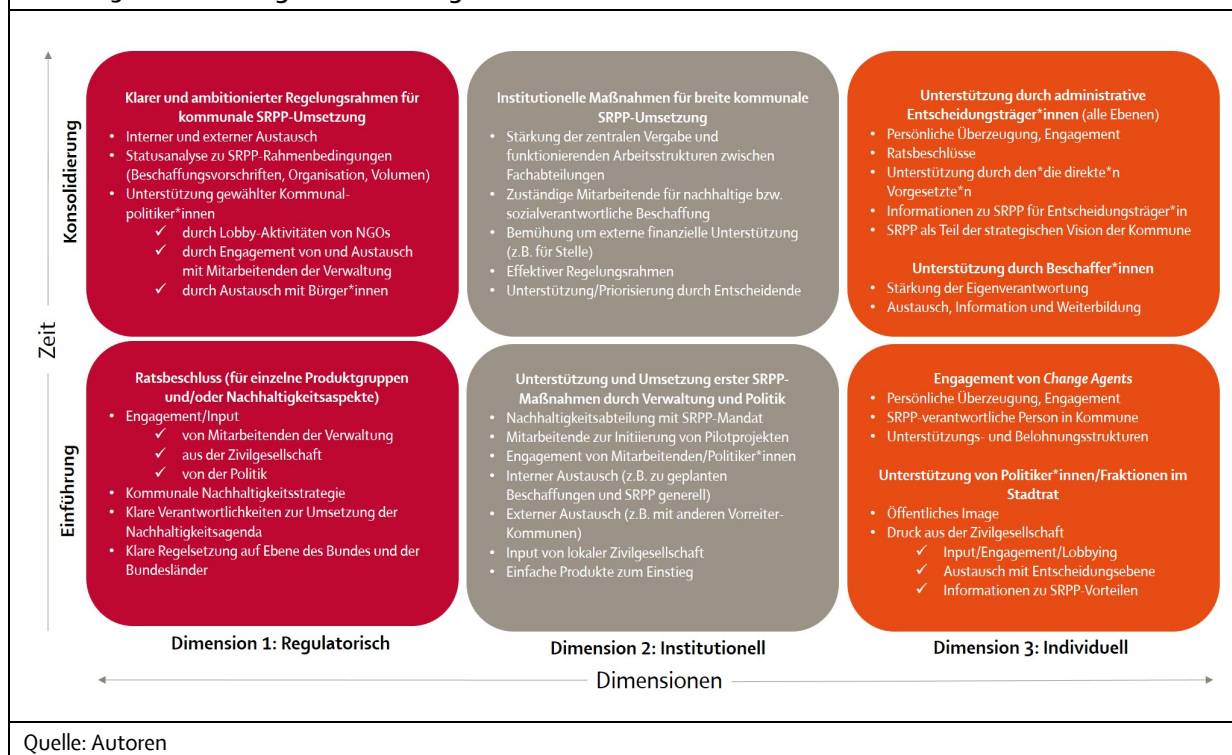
Konsolidierung

Klarer und ambitionierter Regelungsrahmen für kommunale SRPP-Umsetzung
- Interner und externer Austausch
- Statusanalyse zu SRPP-Rahmenbedingungen (Beschaffungsvorschriften, Organisation, Volumen)
- Unterstützung gewählter Kommunalpolitiker*innen
  ✓ durch Lobby-Aktivitäten von NGOs
  ✓ durch Engagement von und Austausch mit Mitarbeitenden der Verwaltung
  ✓ durch Austausch mit Bürger*innen

Institutionelle Maßnahmen für breite kommunale SRPP-Umsetzung
- Stärkung der zentralen Vergabe und funktionierenden Arbeitsstrukturen zwischen Fachabteilungen
- Zuständige Mitarbeitende für nachhaltige bzw. sozialverantwortliche Beschaffung
- Bemühung um externe finanzielle Unterstützung (z.B. für Stelle)
- Effektiver Regelungsrahmen
- Unterstützung/Priorisierung durch Entscheidende

Unterstützung durch administrative Entscheidungsträger*innen (alle Ebenen)
- Persönliche Überzeugung, Engagement
- Ratsbeschlüsse
- Unterstützung durch den*die direkte*n Vorgesetzte*n
- Informationen zu SRPP für Entscheidungsträger*in
- SRPP als Teil der strategischen Vision der Kommune

Unterstützung durch Beschaffer*innen
- Stärkung der Eigenverantwortung
- Austausch, Information und Weiterbildung

Zeit

Einführung

Ratsbeschluss (für einzelne Produktgruppen und/oder Nachhaltigkeitsaspekte)
- Engagement/Input
  ✓ von Mitarbeitenden der Verwaltung
  ✓ aus der Zivilgesellschaft
  ✓ von der Politik
- Kommunale Nachhaltigkeitsstrategie
- Klare Verantwortlichkeiten zur Umsetzung der Nachhaltigkeitsagenda
- Klare Regelsetzung auf Ebene des Bundes und der Bundesländer

Unterstützung und Umsetzung erster SRPP-Maßnahmen durch Verwaltung und Politik
- Nachhaltigkeitsabteilung mit SRPP-Mandat
- Mitarbeitende zur Initiierung von Pilotprojekten
- Engagement von Mitarbeitenden/Politiker*innen
- Interner Austausch (z.B. zu geplanten Beschaffungen und SRPP generell)
- Externer Austausch (z.B. mit anderen Vorreiter-Kommunen)
- Input von lokaler Zivilgesellschaft
- Einfache Produkte zum Einstieg

Engagement von Change Agents
- Persönliche Überzeugung, Engagement
- SRPP-verantwortliche Person in Kommune
- Unterstützungs- und Belohnungsstrukturen

Unterstützung von Politiker*innen/Fraktionen im Stadtrat
- Öffentliches Image
- Druck aus der Zivilgesellschaft
  ✓ Input/Engagement/Lobbying
  ✓ Austausch mit Entscheidungsebene
  ✓ Informationen zu SRPP-Vorteilen

Dimension 1: Regulatorisch
Dimension 2: Institutionell
Dimension 3: Individuell

Dimensionen

Quelle: Autoren